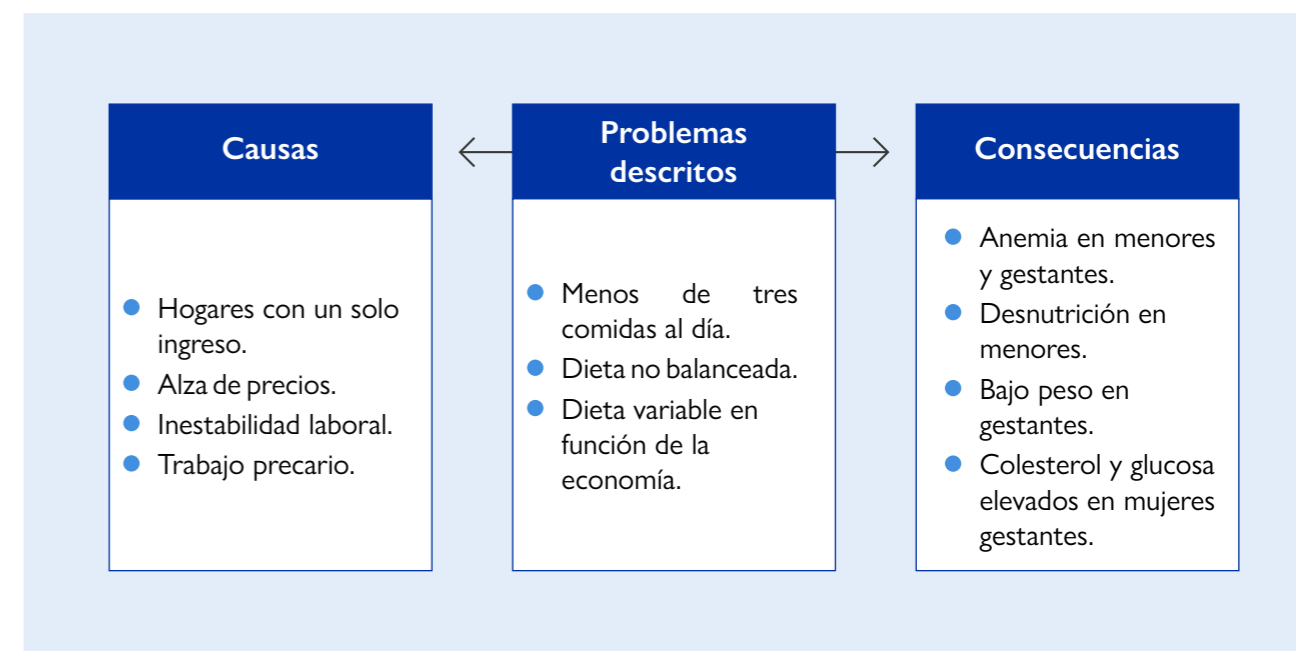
Causas

- Hogares con un solo ingreso.
- Alza de precios.
- Inestabilidad laboral.
- Trabajo precario.

Problemas descritos

- Menos de tres comidas al día.
- Dieta no balanceada.
- Dieta variable en función de la economía.

Consecuencias

- Anemia en menores y gestantes.
- Desnutrición en menores.
- Bajo peso en gestantes.
- Colesterol y glucosa elevados en mujeres gestantes.